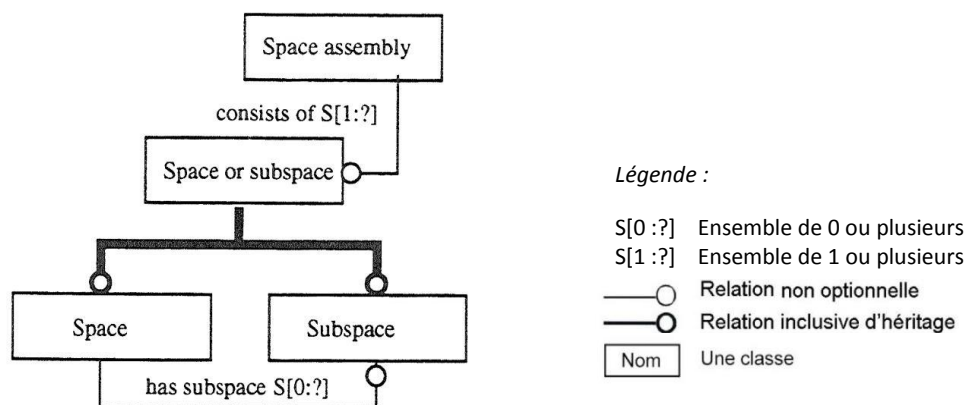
Space assembly

consists of S[1:?]

Space or subspace

Space

Subspace

has subspace S[0:?]

Légende :

S[0 :?] Ensemble de 0 ou plusieurs
S[1 :?] Ensemble de 1 ou plusieurs
Relation non optionnelle
Relation inclusive d'héritage
Nom Une classe